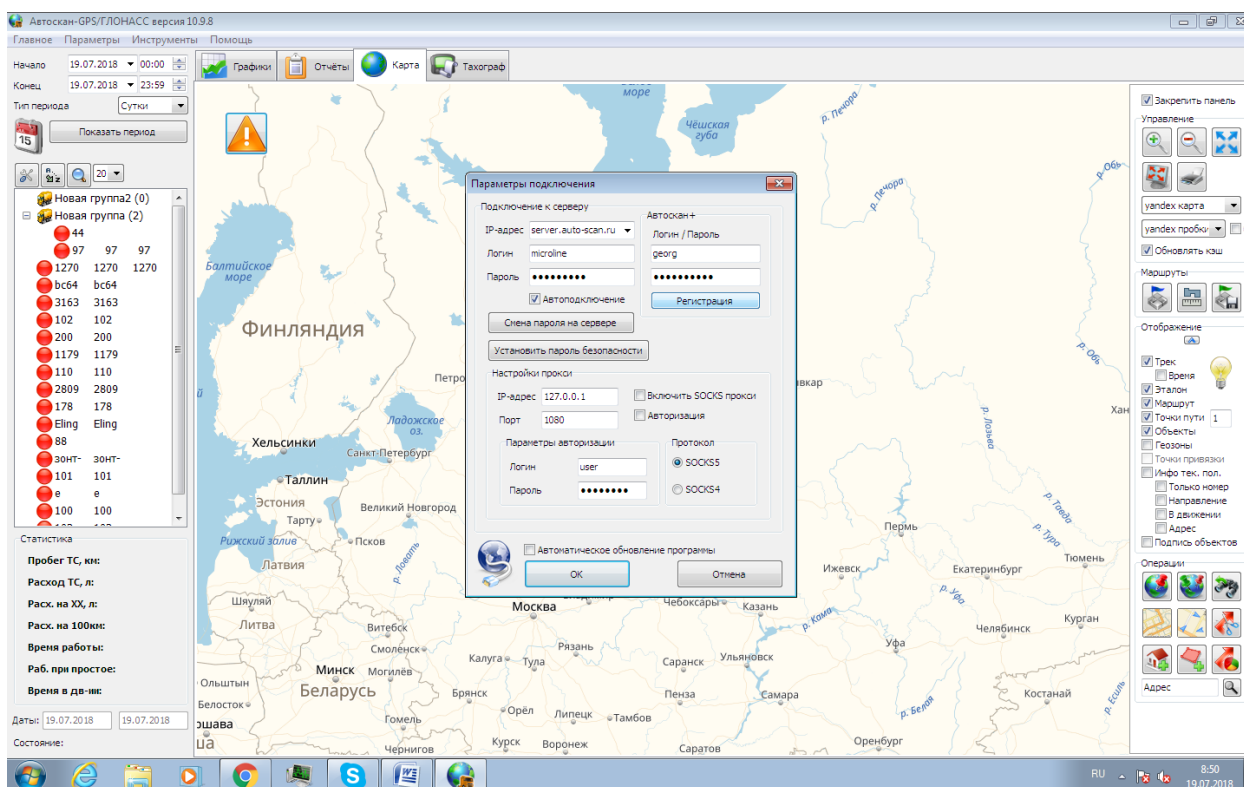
Автоскан-GPS/ГЛОНАСС версия 10.9.8

Главное Параметры Инструменты Помощь

Начало 19.07.2018 00:00
Конец 19.07.2018 23:59
Тип периода Сутки
Показать период

20

Новая группа2 (0)
Новая группа (2)
44
97 97 97
1270 1270 1270
bc64 bc64
3163 3163
102 102
200 200
1179 1179
110 110
2809 2809
178 178
Eling Eling
88
зонт- зонт-
101 101
e e
100 100

Статистика
Пробег ТС, км:
Расход ТС, л:
Расх. на ХХ, л:
Расх. на 100км:
Время работы:
Раб. при простое:
Время в дв-ии:

Даты: 19.07.2018 19.07.2018
Состояние:

Графики Отчёты Карта Тахограф

Параметры подключения
Подключение к серверу
IP-адрес server.auto-scan.ru
Логин microline
Пароль ●●●●●●●●●
Автоподключение
Автоскан+
Логин / Пароль
georg
●●●●●●●●●●
Регистрация
Смена пароля на сервере
Установить пароль безопасности
Настройки прокси
IP-адрес 127.0.0.1
Порт 1080
Включить SOCKS прокси
Авторизация
Параметры авторизации
Логин user
Пароль ●●●●●●●●
Протокол
SOCKS5
SOCKS4
Автоматическое обновление программы
OK
Отмена

море
Чёшская губа
р. Печора
р. Обь
Балтийское море
Финляндия
Петро
Хельсинки
Ладожское оз.
Санкт-Петербург
Таллин
Эстония
Тарту
Великий Новгород
Рижский залив
Псков
Латвия
р. Ловать
Шяуляй
Литва
Витебск
Смоленск
Москва
Чебоксары
Казань
Рязань
Калуга
Тула
Саранск
Ульяновск
Минск
Могилёв
Беларусь
Ольштын
Белосток
Брянск
Орёл
Липецк
Тамбов
Пенза
Самара
Гомель
Курск
Воронеж
Саратов
ошава
ша
Чернигов
вкар
р. Лозьва
р. Тавда
р. Тура
Пермь
Ижевск
Екатеринбург
Тюмень
р. Уфа
р. Кама
Челябинск
Курган
Уфа
Костанай
р. Белая
р. Есиль
Оренбург
Хан

Закрепить панель
Управление
yandex карта
yandex пробки
Обновлять кэш
Маршруты
Отображение
Трек
Время
Эталон
Маршрут
Точки пути 1
Объекты
Геозоны
Точки привязки
Инфо тек. пол.
Только номер
Направление
В движении
Адрес
Подпись объектов
Операции
Адрес

RU 8:50 19.07.2018